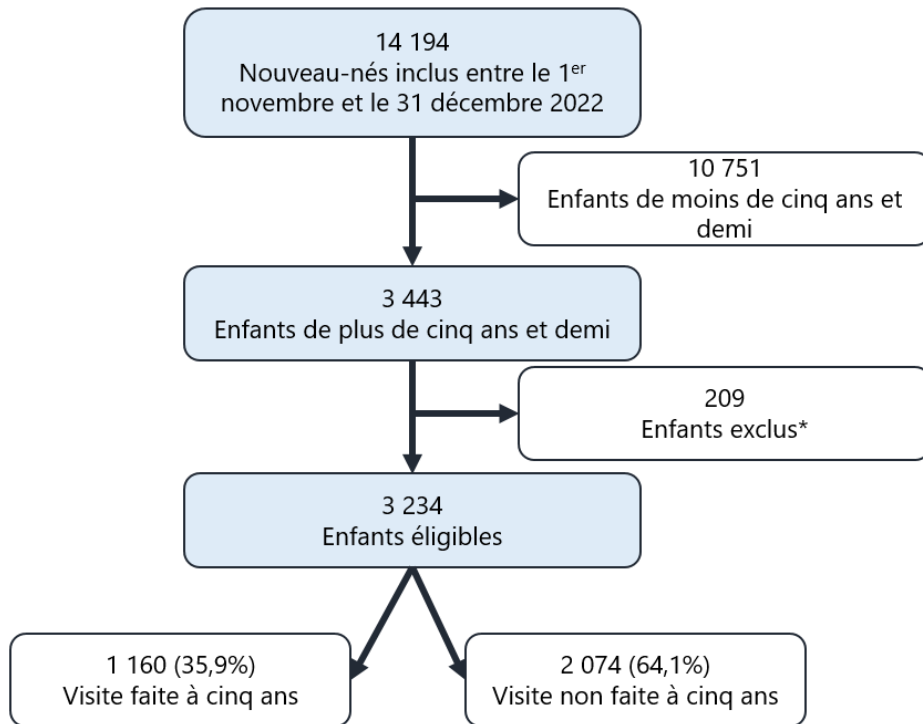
14 194
Nouveau-nés inclus entre le 1$^{er}$ novembre et le 31 décembre 2022

10 751
Enfants de moins de cinq ans et demi

3 443
Enfants de plus de cinq ans et demi

209
Enfants exclus*

3 234
Enfants éligibles

1 160 (35,9%)
Visite faite à cinq ans

2 074 (64,1%)
Visite non faite à cinq ans